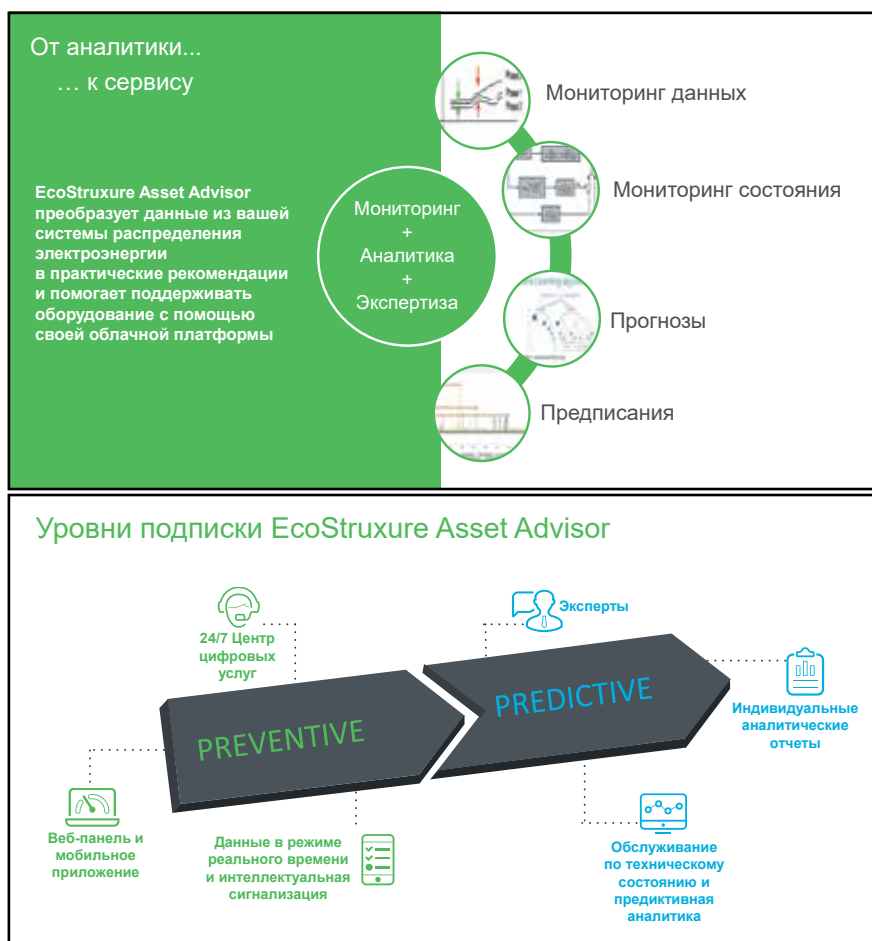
От аналитики...
… к сервису

EcoStruxure Asset Advisor преобразует данные из вашей системы распределения электроэнергии в практические рекомендации и помогает поддерживать оборудование с помощью своей облачной платформы

Мониторинг
+
Аналитика
+
Экспертиза

Мониторинг данных

Мониторинг состояния

Прогнозы

Предписания

Уровни подписки EcoStruxure Asset Advisor

24/7 Центр цифровых услуг

Эксперты

PREVENTIVE

PREDICTIVE

Индивидуальные аналитические отчеты

Веб-панель и мобильное приложение

Данные в режиме реального времени и интеллектуальная сигнализация

Обслуживание по техническому состоянию и предиктивная аналитика